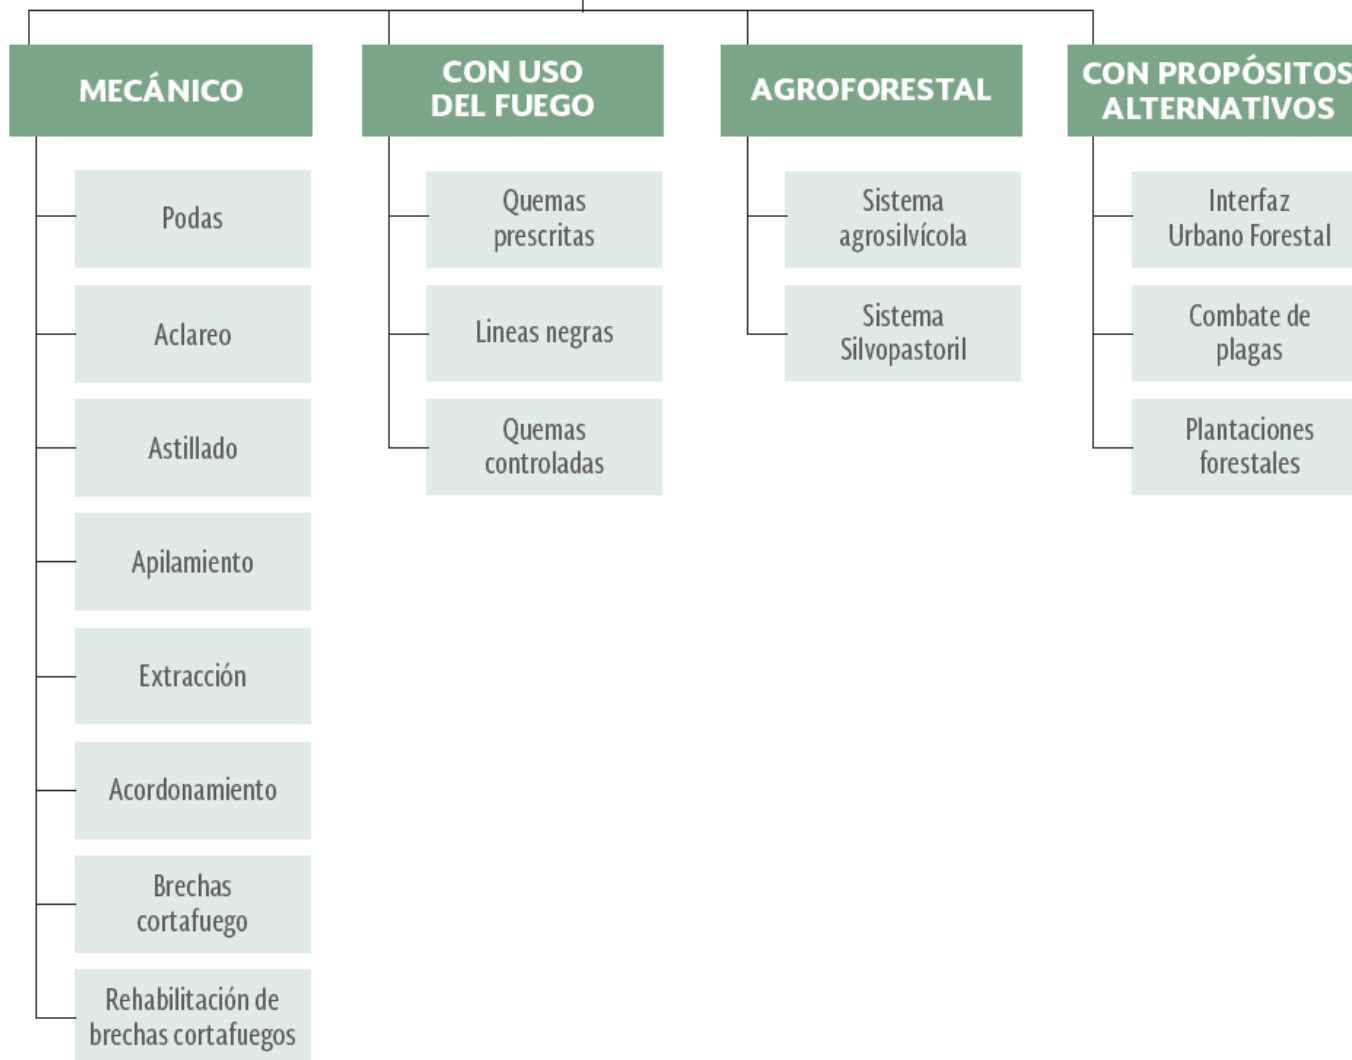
MECÁNICO

Podas

Aclareo

Astillado

Apilamiento

Extracción

Acordonamiento

Brechas cortafuego

Rehabilitación de brechas cortafuegos

CON USO DEL FUEGO

Quemas prescritas

Lineas negras

Quemas controladas

AGROFORESTAL

Sistema agrosilvícola

Sistema Silvopastoril

CON PROPÓSITOS ALTERNATIVOS

Interfaz Urbano Forestal

Combate de plagas

Plantaciones forestales